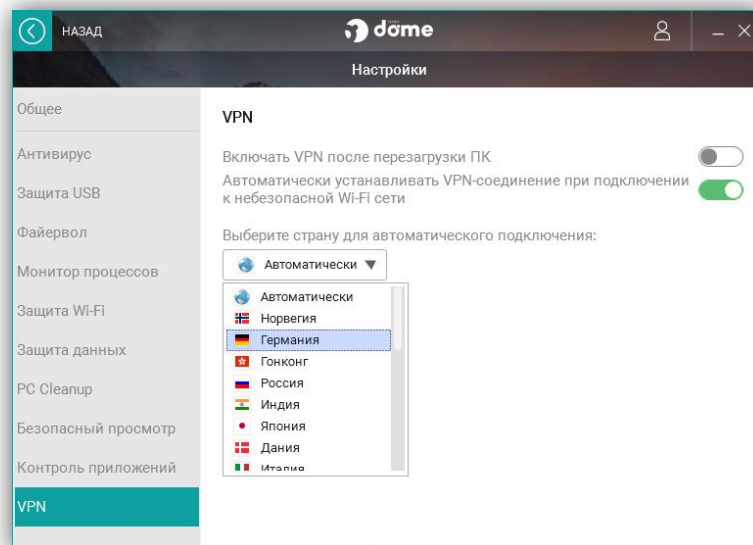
НАЗАД

dome

Настройки

Общее
Антивирус
Защита USB
Файервол
Монитор процессов
Защита Wi-Fi
Защита данных
PC Cleanup
Безопасный просмотр
Контроль приложений
VPN

VPN

Включать VPN после перезагрузки ПК

Автоматически устанавливать VPN-соединение при подключении к небезопасной Wi-Fi сети

Выберите страну для автоматического подключения:

Автоматически

Автоматически
Норвегия
Германия
Гонконг
Россия
Индия
Япония
Дания
Италия